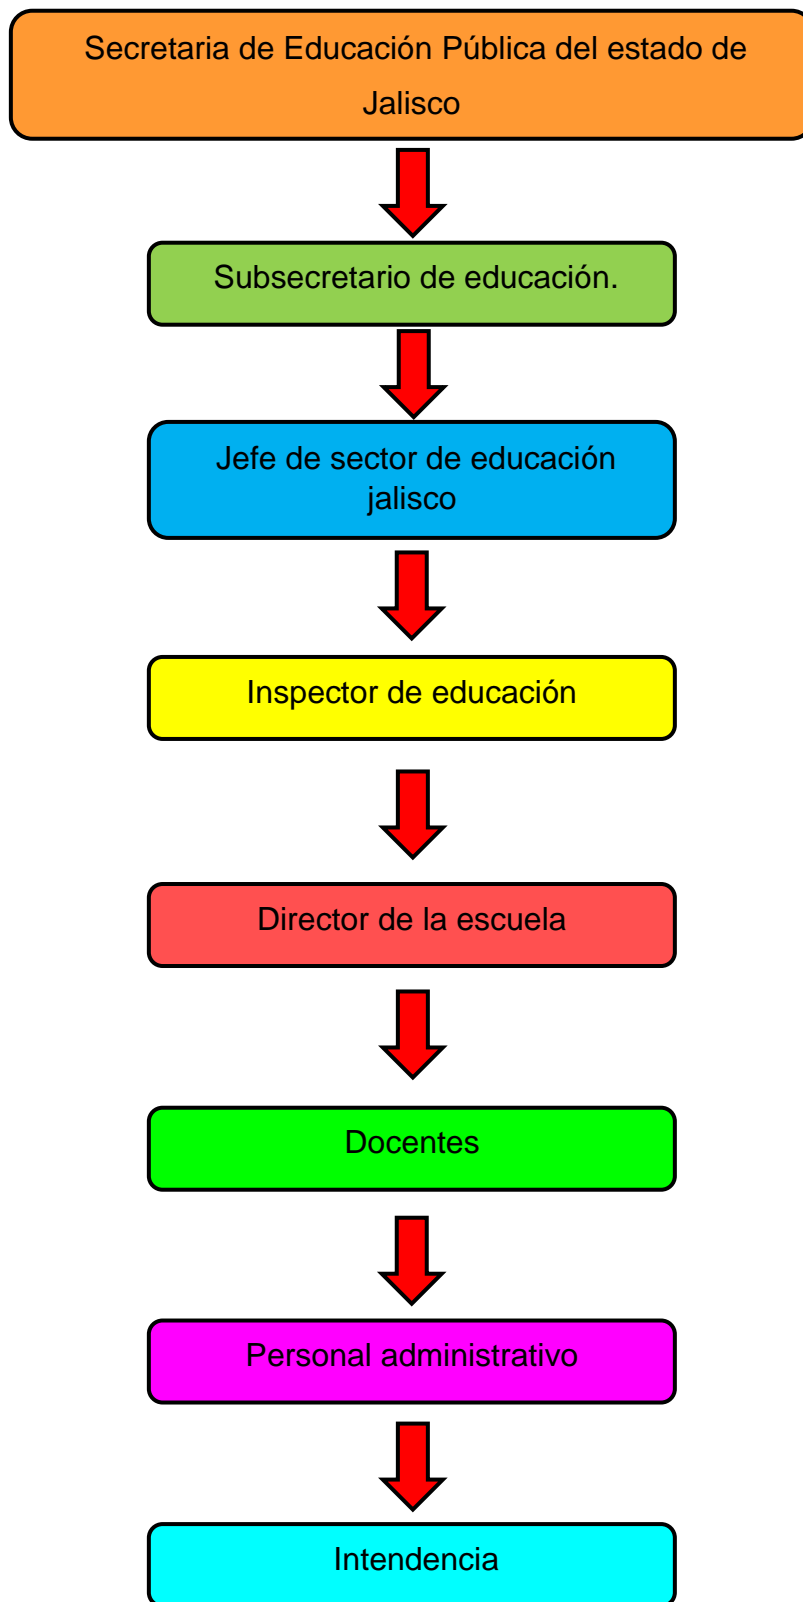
Secretaria de Educación Pública del estado de Jalisco

Subsecretario de educación.

Jefe de sector de educación jalisco

Inspector de educación

Director de la escuela

Docentes

Personal administrativo

Intendencia